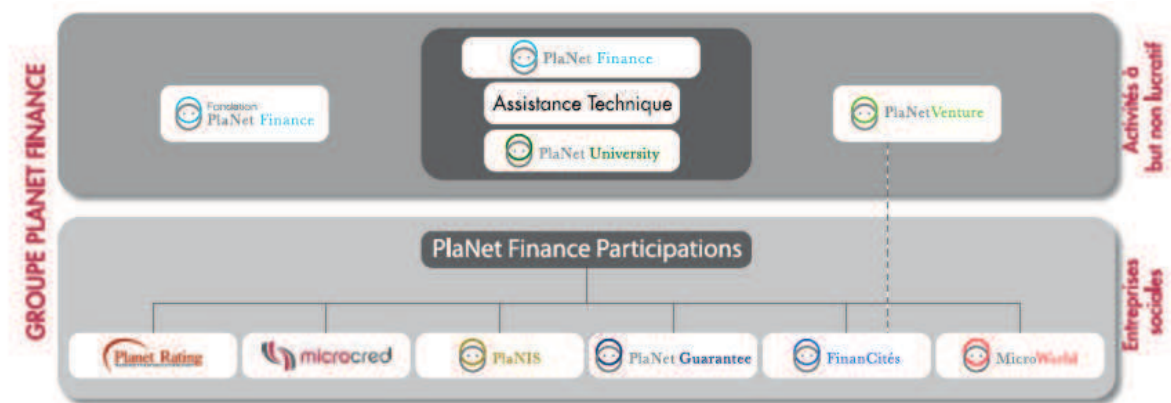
GROUPE PLANET FINANCE

Fondation PlaNet Finance

PlaNet Finance

Assistance Technique

PlaNet University

PlaNetVenture

Activités à but non lucratif

PlaNet Finance Participations

Planet Rating

microcred

PlaNIS

PlaNet Guarantee

FinanCités

MicroWorld

Entreprises sociales